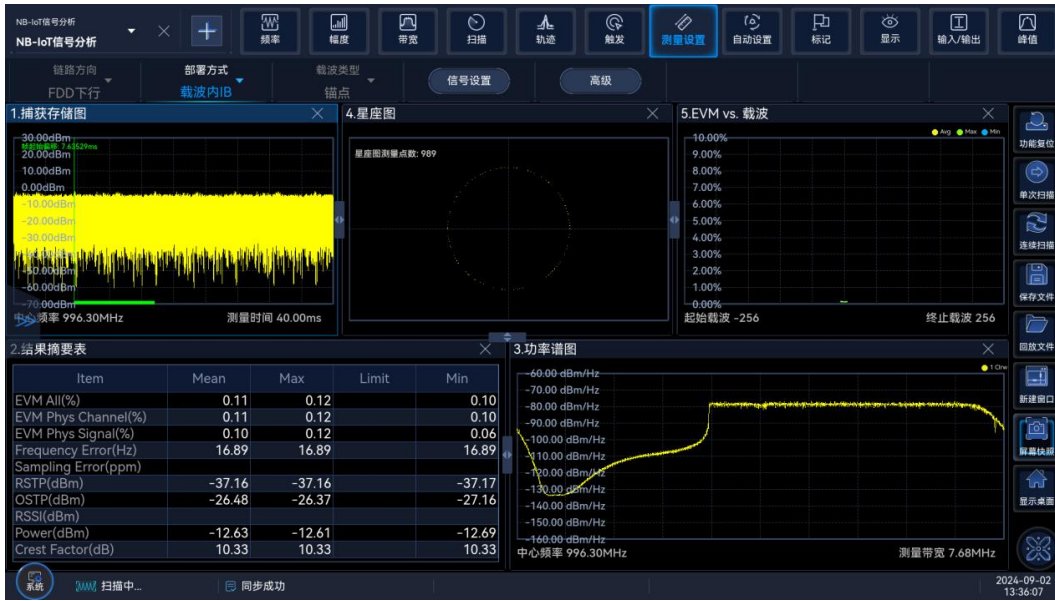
NB-IoT信号分析
NB-IoT信号分析

频率 幅度 带宽 扫描 轨迹 触发 测量设置 自动设置 标记 显示 输入/输出 峰值

链路方向
FDD下行
部署方式
载波内IB
载波类型
锚点
信号设置
高级

1.捕获存储图
30.00dBm
20.00dBm
10.00dBm
0.00dBm
-10.00dBm
-20.00dBm
-30.00dBm
-40.00dBm
-50.00dBm
-60.00dBm
-70.00dBm
中心频率 996.30MHz
测量时间 40.00ms

4.星座图
星座图测量点数: 989

5.EVM vs. 载波
Avg Max Min
10.00%
9.00%
8.00%
7.00%
6.00%
5.00%
4.00%
3.00%
2.00%
1.00%
0.00%
起始载波 -256
终止载波 256

功能复位
单次扫描
连续扫描
保存文件
回放文件
新建窗口
屏幕快照
显示桌面

2.结果摘要表

| Item | Mean | Max | Limit | Min |
|---|---|---|---|---|
| EVM All(%) | 0.11 | 0.12 | | 0.10 |
| EVM Phys Channel(%) | 0.11 | 0.12 | | 0.10 |
| EVM Phys Signal(%) | 0.10 | 0.12 | | 0.06 |
| Frequency Error(Hz) | 16.89 | 16.89 | | 16.89 |
| Sampling Error(ppm) | | | | |
| RSTP(dBm) | -37.16 | -37.16 | | -37.17 |
| OSTP(dBm) | -26.48 | -26.37 | | -27.16 |
| RSSI(dBm) | | | | |
| Power(dBm) | -12.63 | -12.61 | | -12.69 |
| Crest Factor(dB) | 10.33 | 10.33 | | 10.33 |

3.功率谱图
1 Ciw
-60.00 dBm/Hz
-70.00 dBm/Hz
-80.00 dBm/Hz
-90.00 dBm/Hz
-100.00 dBm/Hz
-110.00 dBm/Hz
-120.00 dBm/Hz
-130.00 dBm/Hz
-140.00 dBm/Hz
-150.00 dBm/Hz
-160.00 dBm/Hz
中心频率 996.30MHz
测量带宽 7.68MHz

系统 扫描中... 同步成功
2024-09-02
13:36:07